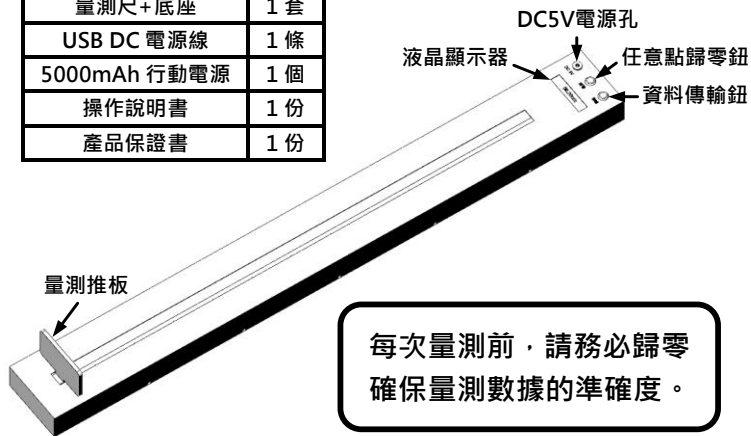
| 量測尺+底座 | 1 套 |
|---|---|
| USB DC 電源線 | 1 條 |
| 5000mAh 行動電源 | 1 個 |
| 操作說明書 | 1 份 |
| 產品保證書 | 1 份 |

DC5V電源孔

液晶顯示器

任意點歸零鈕

資料傳輸鈕

量測推板

每次量測前，請務必歸零
確保量測數據的準確度。